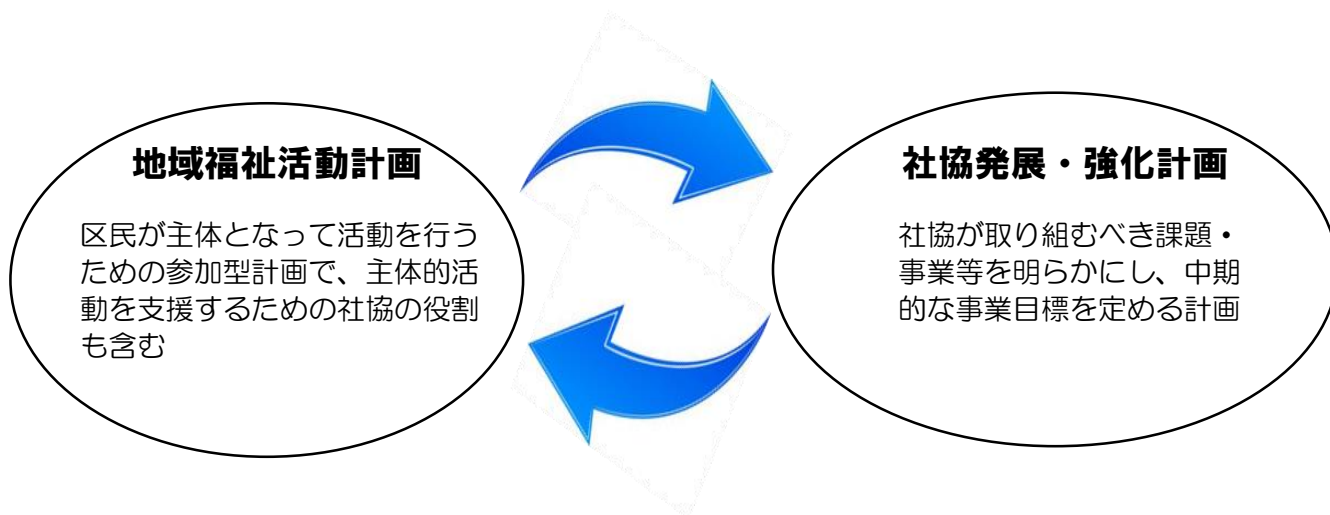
地域福祉活動計画

区民が主体となって活動を行うための参加型計画で、主体的活動を支援するための社協の役割も含む

社協発展・強化計画

社協が取り組むべき課題・事業等を明らかにし、中期的な事業目標を定める計画